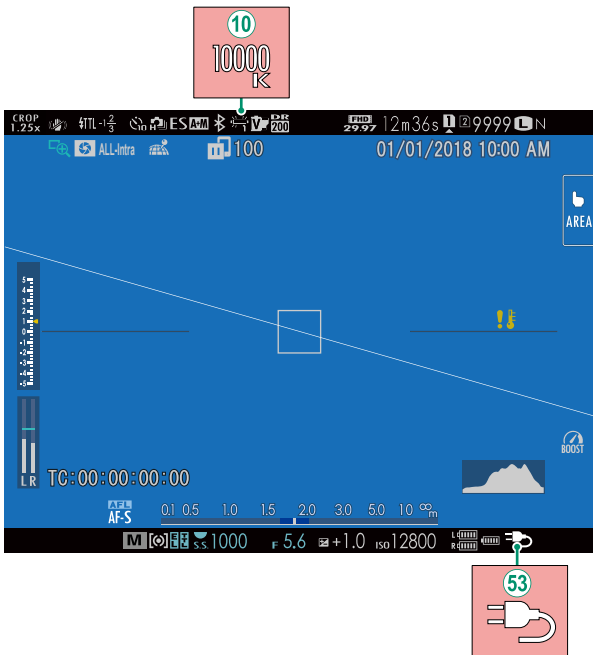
10
10000 K

CROP 1.25x TTL $-\frac{2}{3}$ ES A+M DR 200 FHD 29.97 12m36s 1 2 9999 L N

ALL-Intra 100 01/01/2018 10:00 AM

AREA

5 4 3 2 1 0 -1 -2 -3 -4 -5

BOOST

L R TC:00:00:00:00

AFL AF-S 0.1 0.5 1.0 1.5 2.0 3.0 5.0 10 ∞ m

M S.S. 1000 F 5.6 +1.0 ISO 12800 L R

53